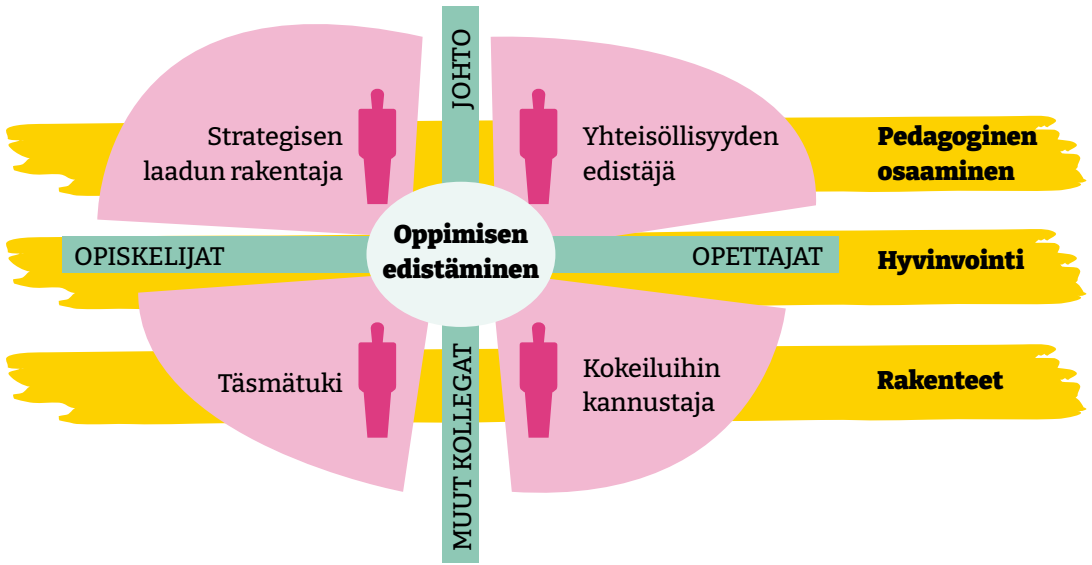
JOHTO

Strategisen laadun rakentaja

Yhteisöllisyyden edistäjä

Pedagoginen osaaminen

OPISKELIJAT

Oppimisen edistäminen

OPETTAJAT

Hyvinvointi

Täsmätuki

MUUT KOLLEGAT

Kokeiluihin kannustaja

Rakenteet